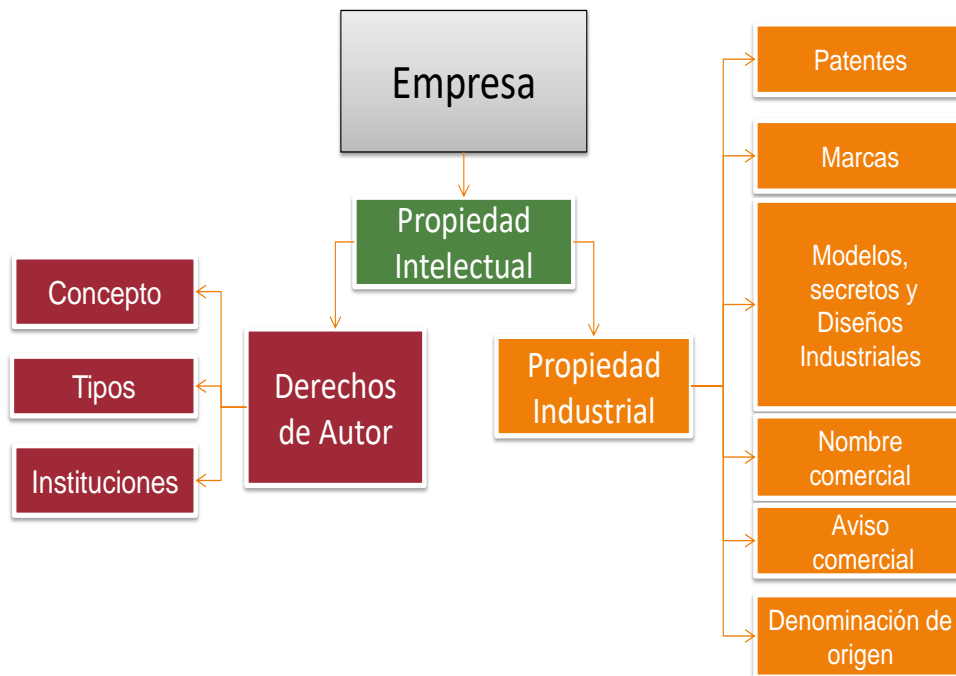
Empresa

Propiedad Intelectual

Concepto

Tipos

Instituciones

Derechos de Autor

Propiedad Industrial

Patentes

Marcas

Modelos, secretos y Diseños Industriales

Nombre comercial

Aviso comercial

Denominación de origen